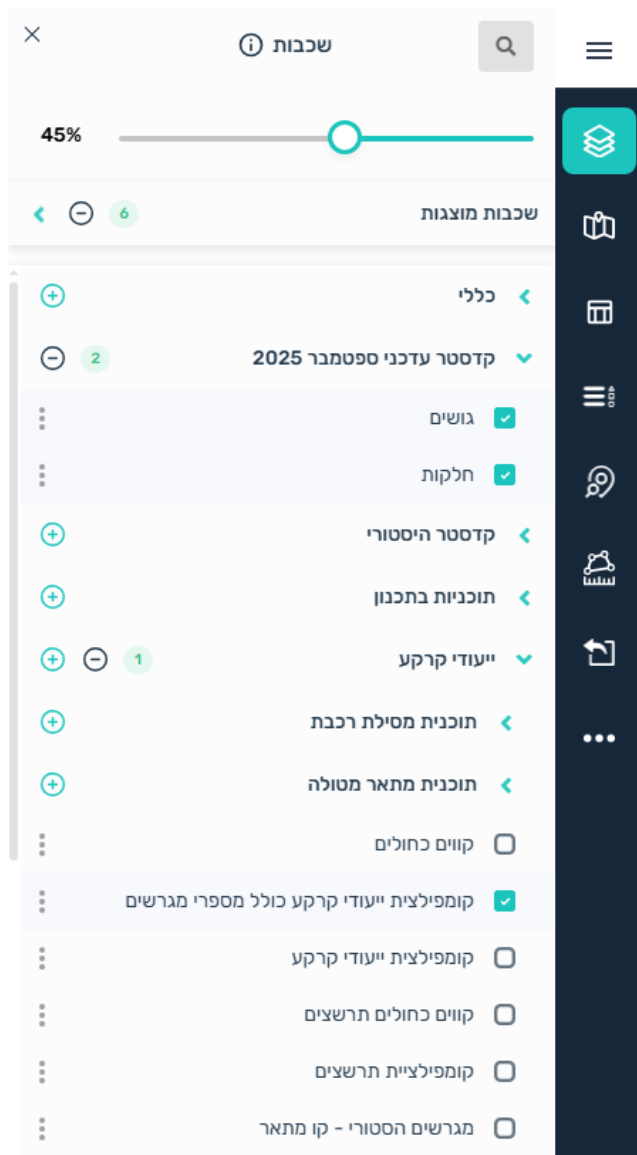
שכבות

45%

שכבות מוצגות 6

כללי

קדסטר עדכני ספטמבר 2025 2

גושים

חלקות

קדסטר היסטורי

תוכניות בתכנון

ייעודי קרקע 1

תוכנית מסילת רכבת

תוכנית מתאר מטולה

קווים כחולים

קומפילצית ייעודי קרקע כולל מספרי מגרשים

קומפילצית ייעודי קרקע

קווים כחולים תרשצים

קומפילציית תרשצים

מגרשים הסטורי - קו מתאר